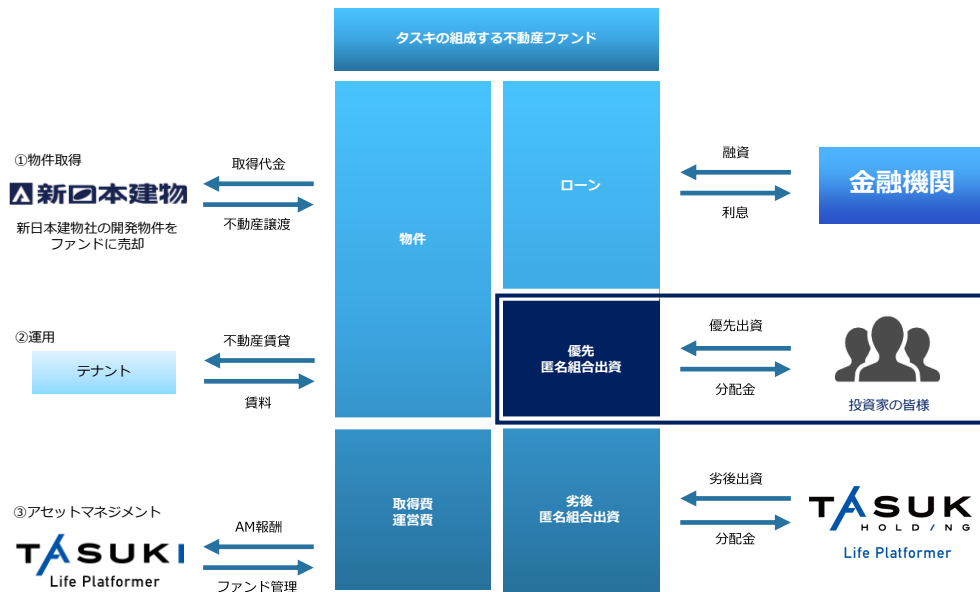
タスキの組成する不動産ファンド

①物件取得

新日本建物

新日本建物社の開発物件をファンドに売却

取得代金

不動産譲渡

物件

ローン

融資

利息

金融機関

②運用

テナント

不動産賃貸

賃料

優先
匿名組合出資

優先出資

分配金

投資家の皆様

③アセットマネジメント

TASUKI
Life Platformer

AM報酬

ファンド管理

取得費
運営費

劣後
匿名組合出資

劣後出資

分配金

TASUKI
HOLDINGS
Life Platformer